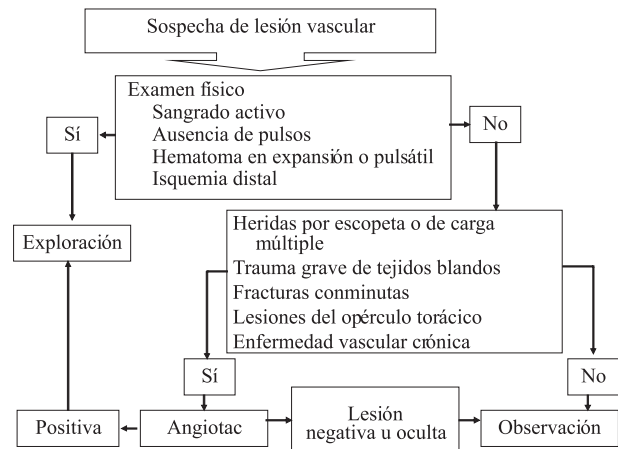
Sospecha de lesión vascular

Examen físico
Sangrado activo
Ausencia de pulsos
Hematoma en expansión o pulsátil
Isquemia distal

Sí

No

Exploración

Heridas por escopeta o de carga múltiple
Trauma grave de tejidos blandos
Fracturas conminutas
Lesiones del opérculo torácico
Enfermedad vascular crónica

Sí

No

Positiva

Angiotac

Lesión negativa u oculta

Observación